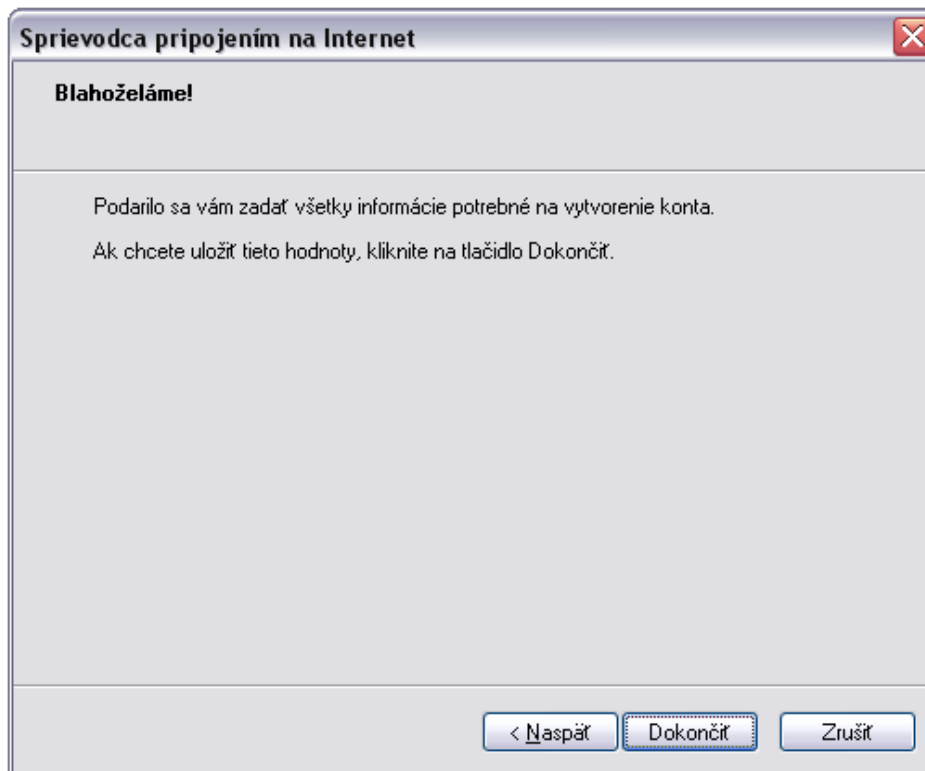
Sprievodca pripojením na Internet

Blahoželáme!

Podarilo sa vám zadať všetky informácie potrebné na vytvorenie konta.

Ak chcete uložiť tieto hodnoty, kliknite na tlačidlo Dokončiť.

< Naspäť

Dokončiť

Zrušiť